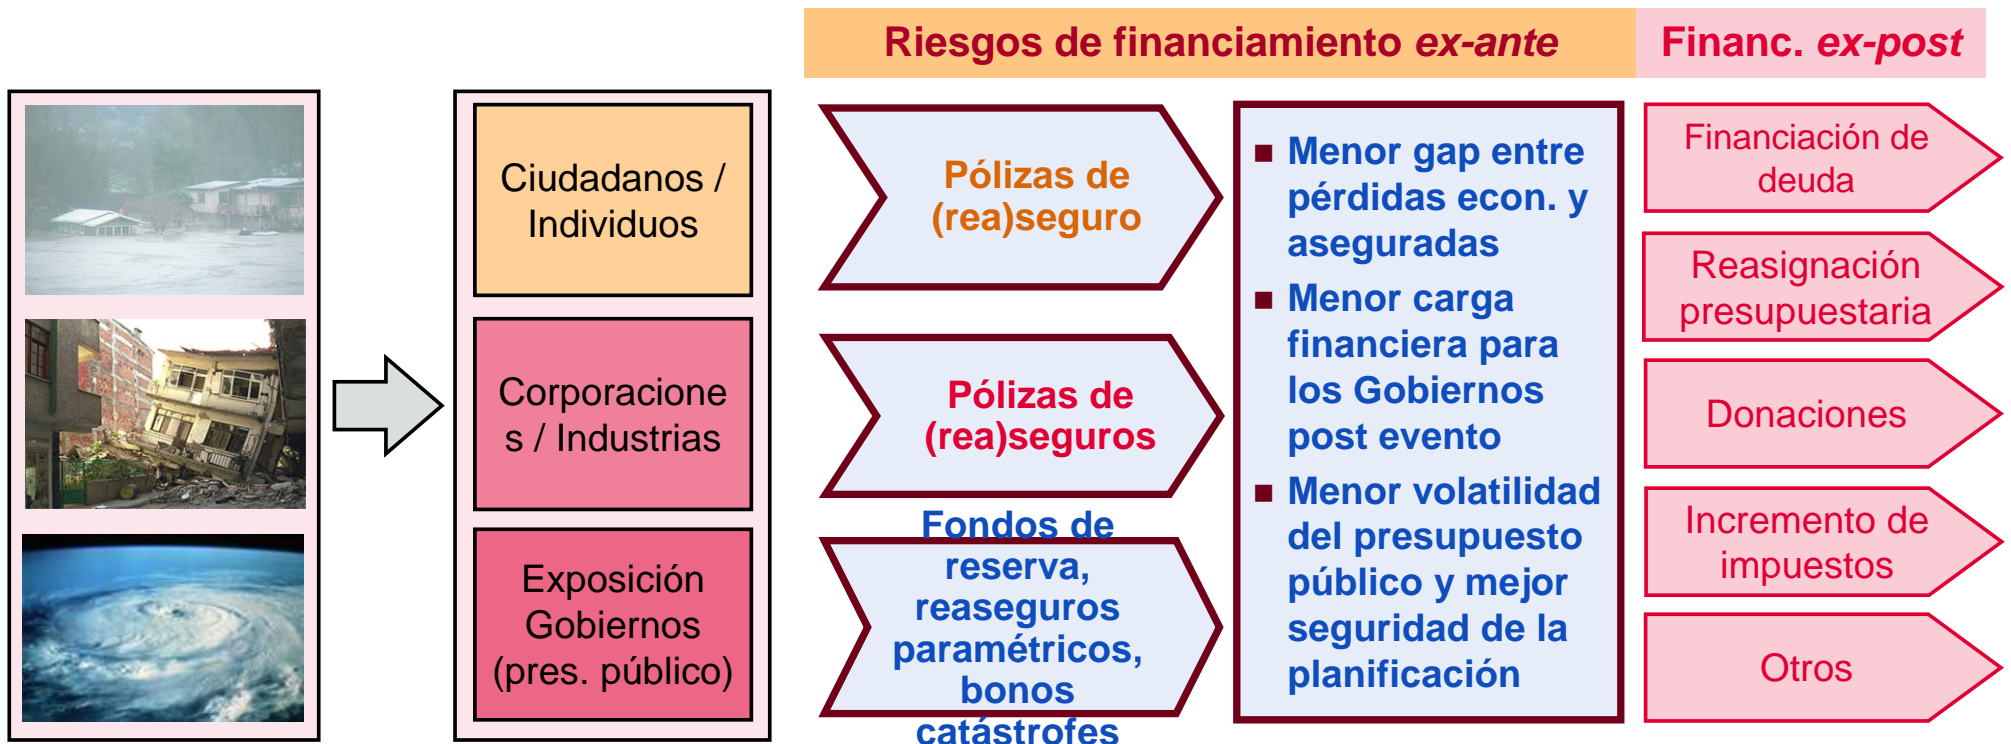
Riesgos de financiamiento *ex-ante*

Financ. *ex-post*

Ciudadanos / Individuos

Corporaciones / Industrias

Exposición Gobiernos (pres. público)

Pólizas de (rea)seguro

Pólizas de (rea)seguros

Fondos de reserva, reaseguros paramétricos, bonos catástrofes

■ Menor gap entre pérdidas econ. y aseguradas

■ Menor carga financiera para los Gobiernos post evento

■ Menor volatilidad del presupuesto público y mejor seguridad de la planificación

Financiación de deuda

Reasignación presupuestaria

Donaciones

Incremento de impuestos

Otros